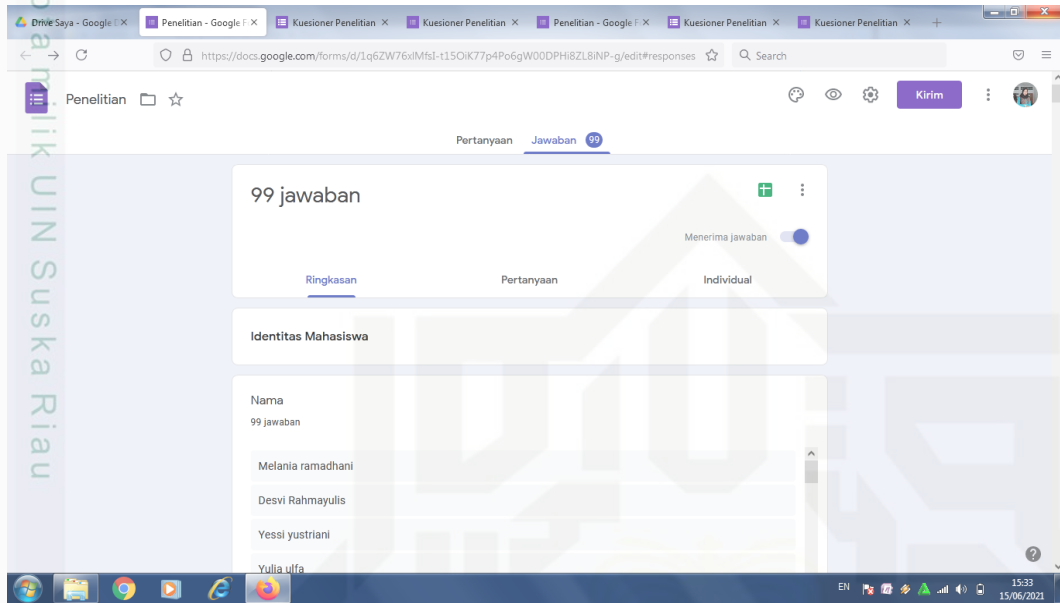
Drive Saya - Google ✕ | Penelitian - Google F ✕ | Kuesioner Penelitian ✕ | Kuesioner Penelitian ✕ | Penelitian - Google F ✕ | Kuesioner Penelitian ✕ | Kuesioner Penelitian ✕ | +

https://docs.google.com/forms/d/1q6ZW76xlMfsI-t15OiK77p4Po6gW00DPHi8ZL8iNP-g/edit#responses

Search

Penelitian

Kirim

Pertanyaan Jawaban 99

99 jawaban

Menerima jawaban

Ringkasan Pertanyaan Individual

Identitas Mahasiswa

Nama
99 jawaban

Melania ramadhani

Desvi Rahmayulis

Yessi yustriani

Yulia ulfa

Hak Cipta Dilindungi Undang-Undang
milik UIN Suska Riau

EN 15:33 15/06/2021